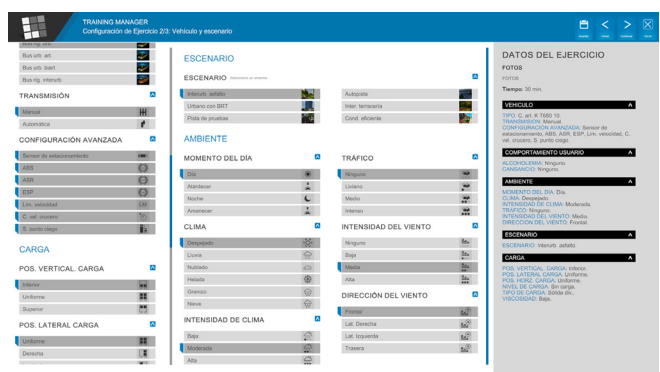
TRAINING MANAGER
Configuración de Ejercicio 2/3: Vehículo y escenario

Guardar Atrás Continuar Salir

Bus rig. art.
Bus urb. art
Bus urb. biart
Bus rig. interurb

TRANSMISIÓN
Manual
Automática

CONFIGURACIÓN AVANZADA
Sensor de estacionamiento
ABS
ASR
ESP
Lim. velocidad
C. vel. crucero
S. punto ciego

CARGA
POS. VERTICAL. CARGA
Inferior
Uniforme
Superior

POS. LATERAL CARGA
Uniforme
Derecha

ESCENARIO
ESCENARIO Seleccione un entorno
Interurb. asfalto
Urbano con BRT
Pista de pruebas
Autopista
Inter. terracería
Cond. eficiente

AMBIENTE
MOMENTO DEL DÍA
Día
Atardecer
Noche
Amanecer

CLIMA
Despejado
Lluvia
Nublado
Helada
Granizo
Nieve

INTENSIDAD DE CLIMA
Baja
Moderada
Alta

TRÁFICO
Ninguno
Liviano
Medio
Intenso

INTENSIDAD DEL VIENTO
Ninguno
Baja
Media
Alta

DIRECCIÓN DEL VIENTO
Frontal
Lat. Derecha
Lat. Izquierda
Trasera

DATOS DEL EJERCICIO
FOTOS
FOTOS
Tiempo: 30 min.

VEHÍCULO
TIPO: C. art. K T660 10
TRANSMISIÓN: Manual
CONFIGURACIÓN AVANZADA: Sensor de estacionamiento, ABS, ASR, ESP, Lim. velocidad, C. vel. crucero, S. punto ciego.

COMPORTAMIENTO USUARIO
ALCOHOLEMIA: Ninguno.
CANSANCIO: Ninguno.

AMBIENTE
MOMENTO DEL DÍA: Día.
CLIMA: Despejado.
INTENSIDAD DE CLIMA: Moderada.
TRÁFICO: Ninguno.
INTENSIDAD DEL VIENTO: Media.
DIRECCIÓN DEL VIENTO: Frontal.

ESCENARIO
ESCENARIO: Interurb. asfalto.

CARGA
POS. VERTICAL. CARGA: Inferior.
POS. LATERAL CARGA: Uniforme.
POS. HORIZ. CARGA: Uniforme.
NIVEL DE CARGA: Sin carga.
TIPO DE CARGA: Sólida div.
VISCOSIDAD: Baja.